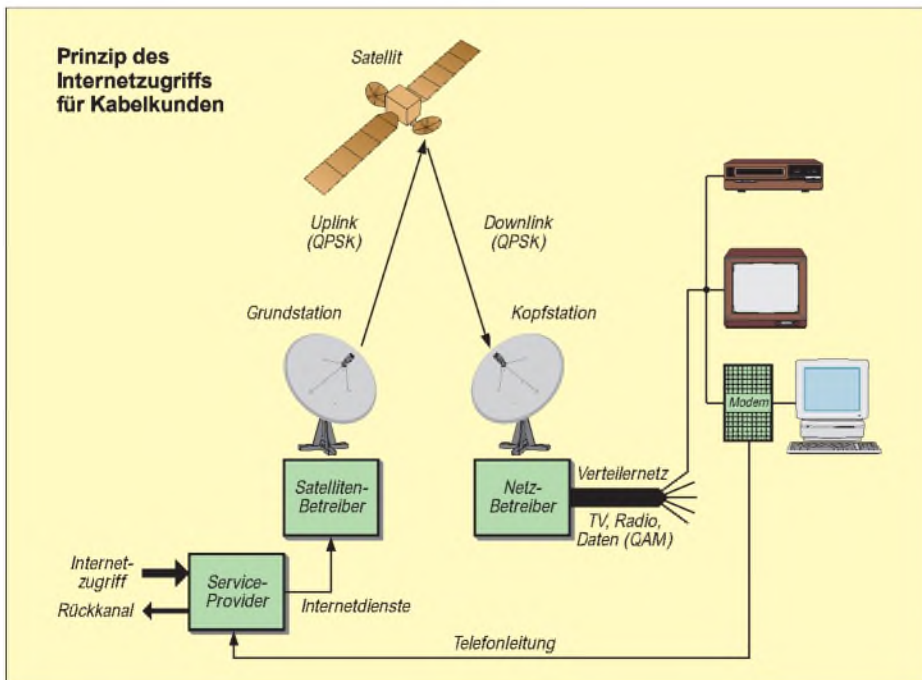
Prinzip des Internetzugriffs für Kabelkunden

Satellit

Uplink (QPSK)

Downlink (QPSK)

Grundstation

Kopfstation

Satelliten-Betreiber

Netz-Betreiber

Verteilernetz

TV, Radio, Daten (QAM)

Modem

Internet-zugriff

Rückkanal

Service-Provider

Internetdienste

Telefonleitung